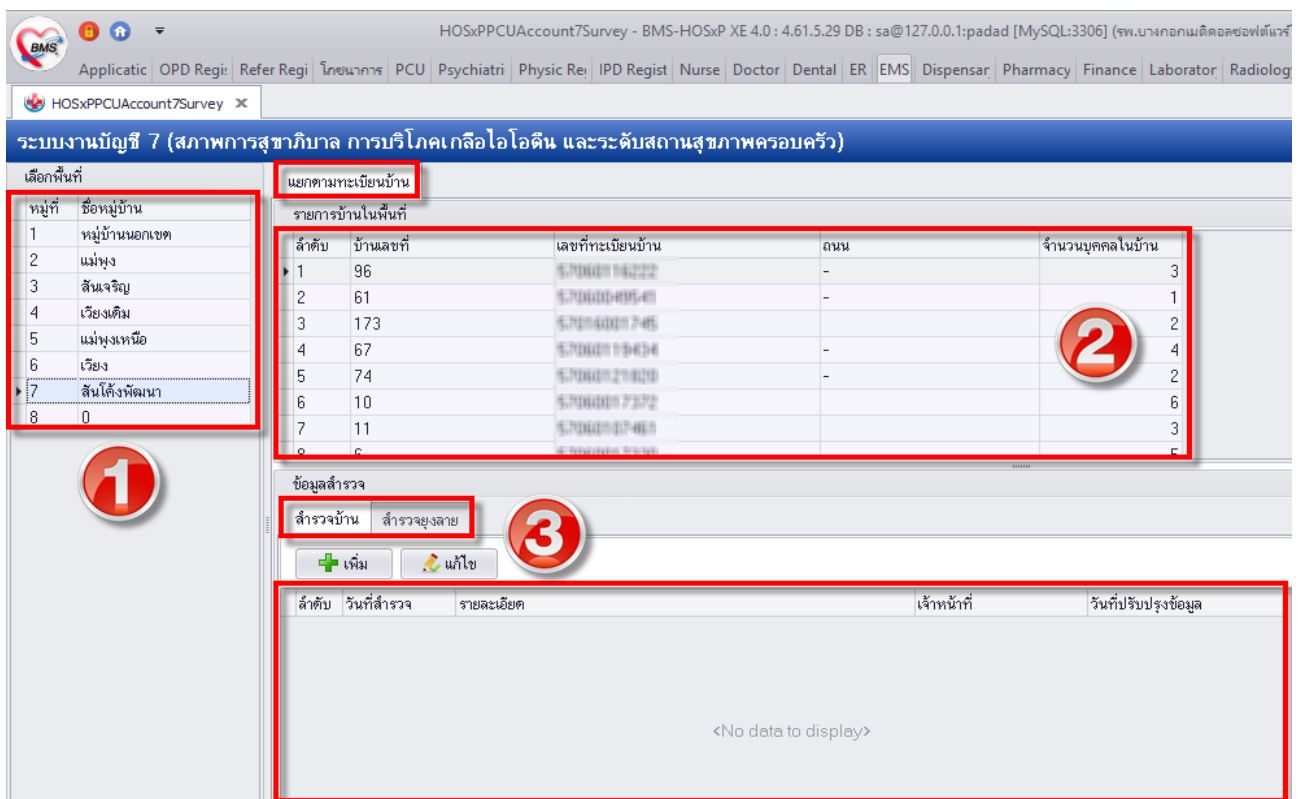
BMS

HOSxPPCUAccount7Survey - BMS-HOSxP XE 4.0 : 4.61.5.29 DB : sa@127.0.0.1:padad [MySQL:3306] (รพ.บางกอกเมดิคอลซอฟต์แวร์

Applicatic | OPD Regis | Refer Regi | โภชนาการ | PCU | Psychiatri | Physic Re | IPD Regist | Nurse | Doctor | Dental | ER | EMS | Dispensar | Pharmacy | Finance | Laborator | Radiolog

HOSxPPCUAccount7Survey ✕

ระบบงานบัญชี 7 (สภาพการสุขาภิบาล การบริโภคเกลือไอโอดีน และระดับสถานสุขภาพครอบครัว)

เลือกพื้นที่

| หมู่ที่ | ชื่อหมู่บ้าน |
|---|---|
| 1 | หมู่บ้านนอกเขต |
| 2 | แม่พุง |
| 3 | สันเจริญ |
| 4 | เวียงเดิม |
| 5 | แม่พุงเหนือ |
| 6 | เวียง |
| 7 | สันโค้งพัฒนา |
| 8 | 0 |

1

แยกตามทะเบียนบ้าน

รายการบ้านในพื้นที่

| ลำดับ | บ้านเลขที่ | เลขที่ทะเบียนบ้าน | ถนน | จำนวนบุคคลในบ้าน |
|---|---|---|---|---|
| 1 | 96 | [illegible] | - | 3 |
| 2 | 61 | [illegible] | - | 1 |
| 3 | 173 | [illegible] | | 2 |
| 4 | 67 | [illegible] | - | 4 |
| 5 | 74 | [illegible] | - | 2 |
| 6 | 10 | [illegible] | | 6 |
| 7 | 11 | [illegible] | | 3 |

2

ข้อมูลสำรวจ

สำรวจบ้าน | สำรวจยุงลาย

3

เพิ่ม | แก้ไข

| ลำดับ | วันที่สำรวจ | รายละเอียด | เจ้าหน้าที่ | วันที่ปรับปรุงข้อมูล |
|---|---|---|---|---|

<No data to display>